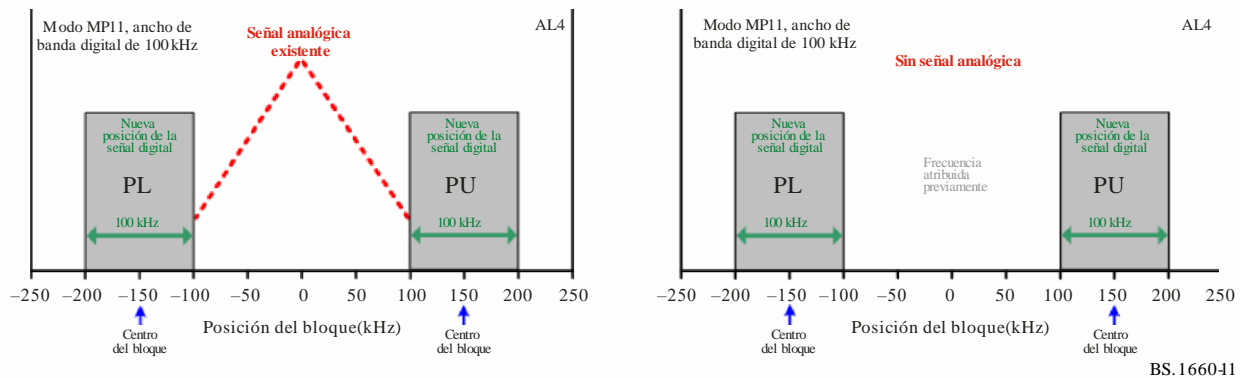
Modo MP11, ancho de banda digital de 100 kHz

AL4

Señal analógica existente

Nueva posición de la señal digital

PL

100 kHz

Nueva posición de la señal digital

PU

100 kHz

−250 −200 −150 −100 −50 0 50 100 150 200 250

Centro del bloque

Posición del bloque(kHz)

Centro del bloque

Modo MP11, ancho de banda digital de 100 kHz

AL4

Sin señal analógica

Nueva posición de la señal digital

PL

100 kHz

Frecuencia atribuida previamente

Nueva posición de la señal digital

PU

100 kHz

−250 −200 −150 −100 −50 0 50 100 150 200 250

Centro del bloque

Posición del bloque(kHz)

Centro del bloque

BS.1660-11